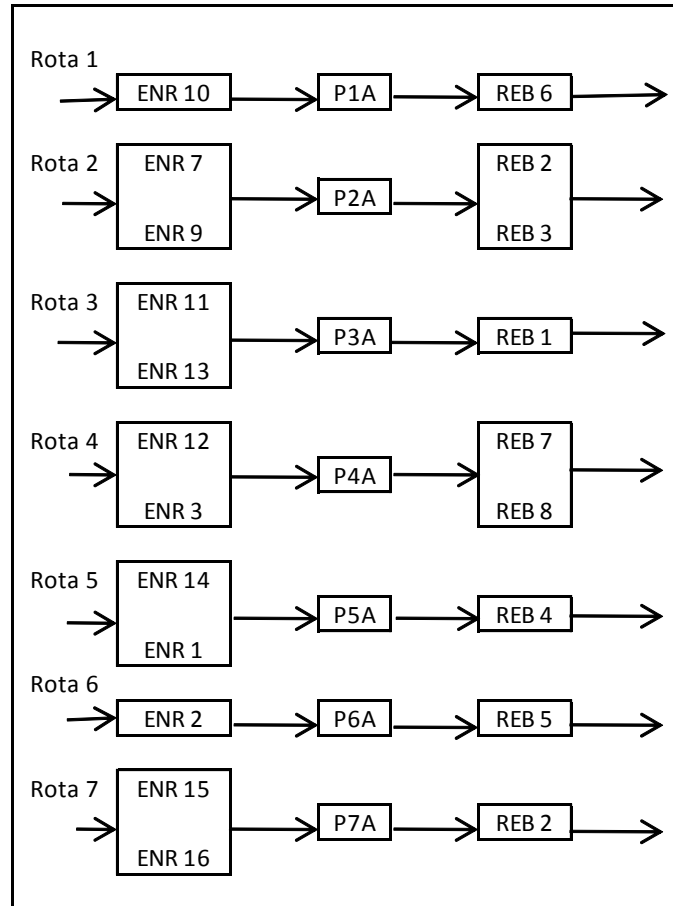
Rota 1
ENR 10
P1A
REB 6

Rota 2
ENR 7
ENR 9
P2A
REB 2
REB 3

Rota 3
ENR 11
ENR 13
P3A
REB 1

Rota 4
ENR 12
ENR 3
P4A
REB 7
REB 8

Rota 5
ENR 14
ENR 1
P5A
REB 4

Rota 6
ENR 2
P6A
REB 5

Rota 7
ENR 15
ENR 16
P7A
REB 2